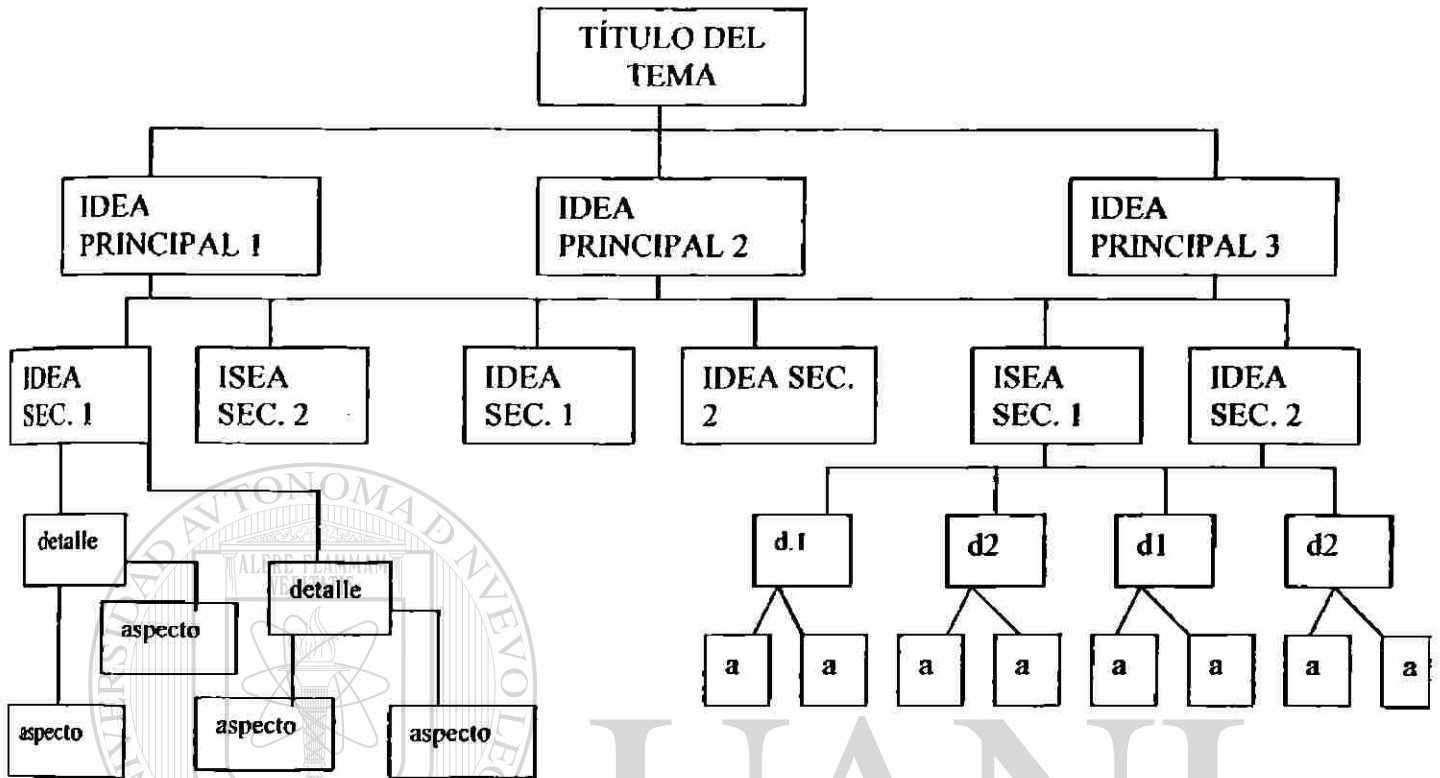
TÍTULO DEL TEMA

IDEA PRINCIPAL 1

IDEA PRINCIPAL 2

IDEA PRINCIPAL 3

IDEA SEC. 1

ISEA SEC. 2

IDEA SEC. 1

IDEA SEC. 2

ISEA SEC. 1

IDEA SEC. 2

detalle

aspecto

detalle

aspecto

aspecto

aspecto

d.1

d2

d1

d2

a

a

a

a

a

a

a

a

UNIVERSIDAD AUTÓNOMA DE NUEVO LEÓN

ALERE FLAMMAM VERITATIS

UANL